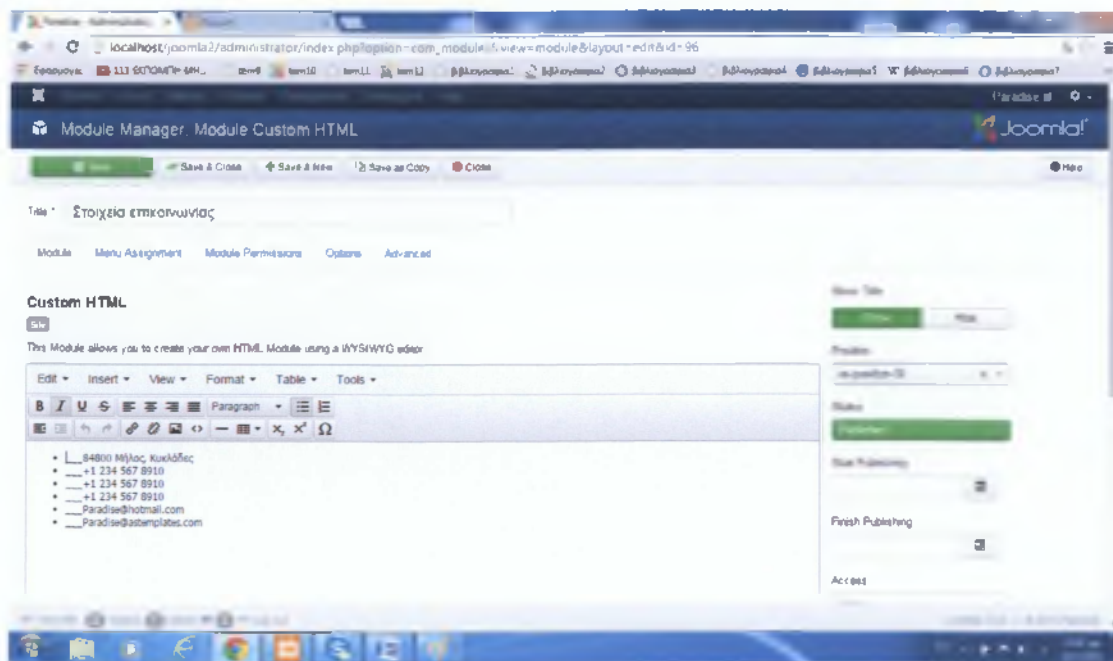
localhost/joomla2/administrator/index.php?option=com_modules&view=module&layout=edit&id=96

Module Manager: Module Custom HTML

Joomla!

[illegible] Save & Close + Save & New Save as Copy Close

Help

Title * Στοιχεία επικοινωνίας

Module Menu Assignment Module Permissions Options Advanced

Custom HTML

Site

This Module allows you to create your own HTML Module using a WYSIWYG editor.

Edit Insert View Format Table Tools

Paragraph

- 84800 Μήλος Κυκλάδες
- +1 234 567 8910
- +1 234 567 8910
- +1 234 567 8910
- Paradise@hotmail.com
- Paradise@astemplates.com

Show Title

Show Hide

Position

Status

Published

Start Publishing

Finish Publishing

Access